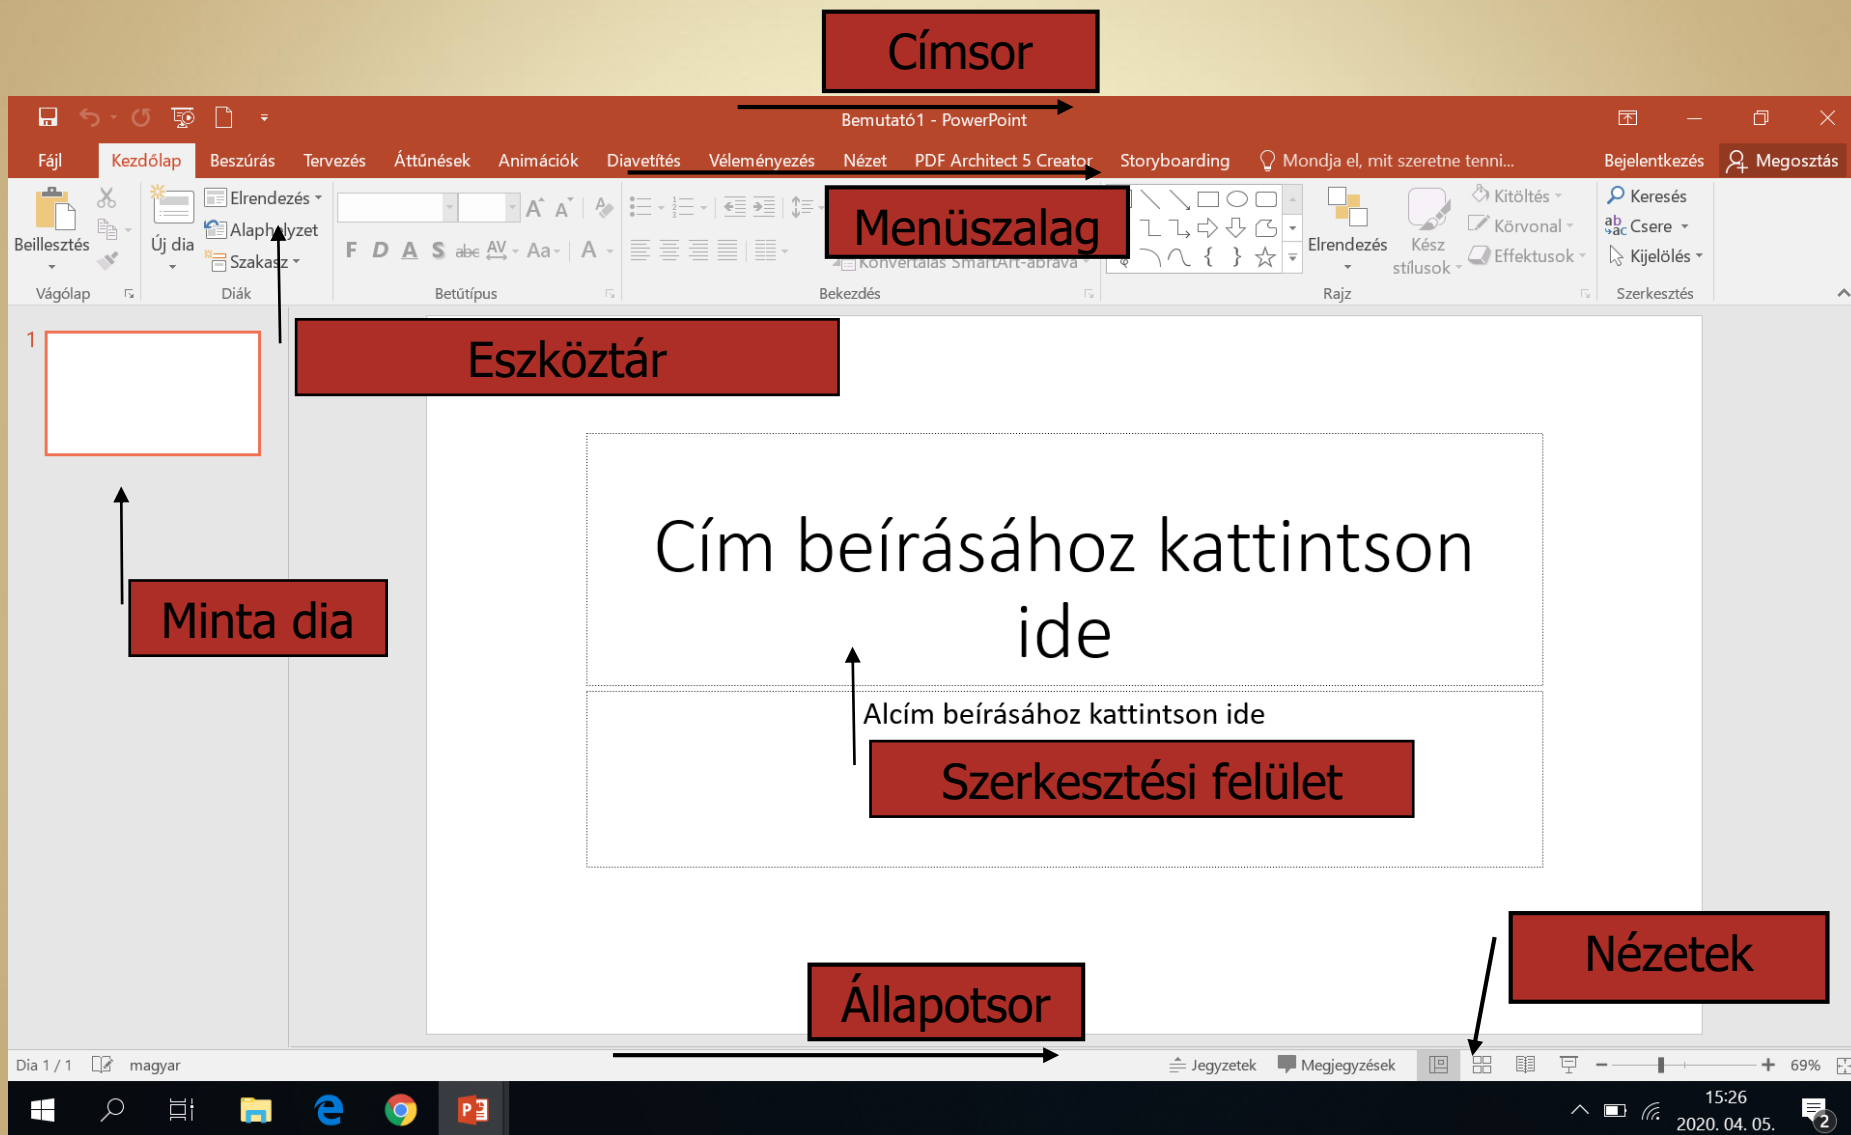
Címsor

Bemutató1 - PowerPoint

Fájl Kezdőlap Beszúrás Tervezés Áttűnések Animációk Diavetítés Véleményezés Nézet PDF Architect 5 Creator Storyboarding Mondja el, mit szeretne tenni... Bejelentkezés Megosztás

Beillesztés Új dia Elrendezés Alaphelyzet Szakasz Vágólap Diák Betűtípus Bekezdés Konvertálás SmartArt-ábrává Elrendezés Kész stílusok Kitöltés Körvonal Effektusok Rajz Keresés Csere Kijelölés Szerkesztés

Menüszalag

Eszköztár

1

Minta dia

Cím beírásához kattintson ide

Alcím beírásához kattintson ide

Szerkesztési felület

Nézetek

Állapotsor

Dia 1 / 1 magyar Jegyzetek Megjegyzések 69%

15:26
2020. 04. 05.
2